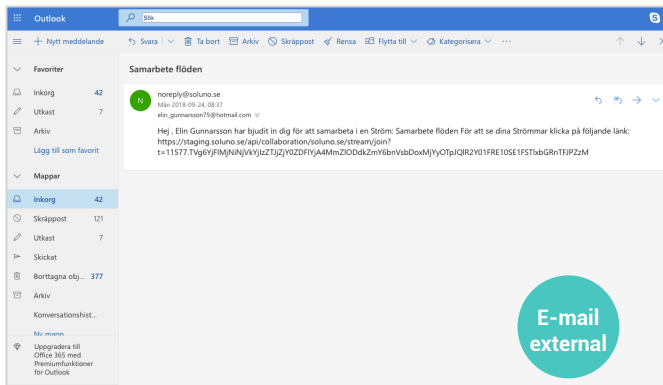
Outlook

Sök

+ Nytt meddelande

Svara | Ta bort Arkiv Skräppost Rensa Flytta till Kategorisera ···

Favoriter

Inkorg 42

Utkast 7

Arkiv

Lägg till som favorit

Mappar

Inkorg 42

Skräppost 121

Utkast 7

Skickat

Borttagna obj... 377

Arkiv

Konversationshist...

Ny mapp

Uppgradera till Office 365 med Premiumfunktioner för Outlook

Samarbete flöden

N

noreply@soluno.se

Mån 2018-09-24, 08:37

elin_gunnarsson75@hotmail.com

Hej , Elin Gunnarsson har bjudit in dig för att samarbeta i en Ström: Samarbete flöden För att se dina Strömmar klicka på följande länk: https://staging.soluno.se/api/collaboration/soluno.se/stream/join?t=11577.TVg6YjFlMjNiNjVkYjIzZTJjZjY0ZDFlYjA4MmZlODdkZmY6bnVsbDoxMjYyOTpJQlR2Y01FRE10SE1FSTlxbGRnTFJPZzM

E-mail external